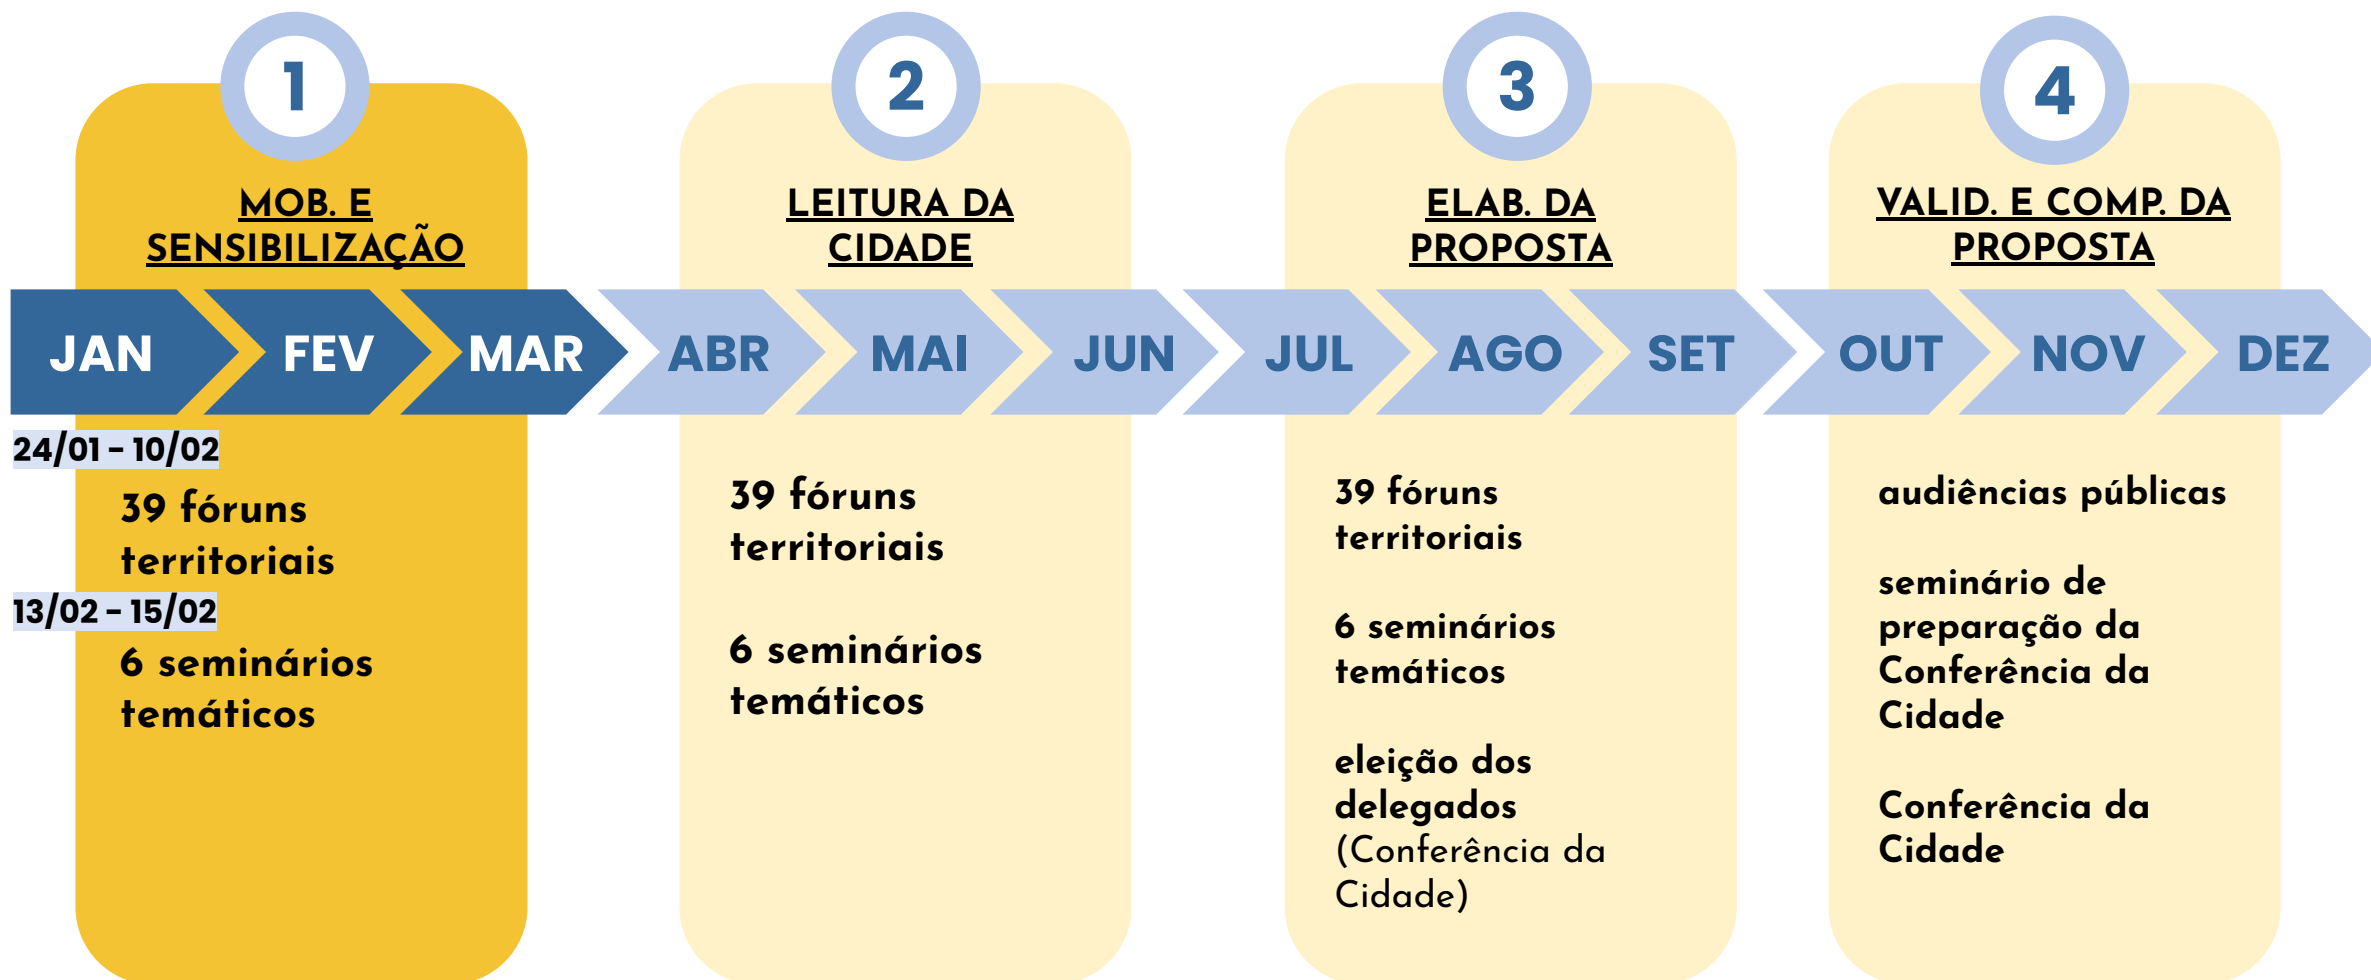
1

MOB. E SENSIBILIZAÇÃO

2

LEITURA DA CIDADE

3

ELAB. DA PROPOSTA

4

VALID. E COMP. DA PROPOSTA

JAN FEV MAR ABR MAI JUN JUL AGO SET OUT NOV DEZ

24/01 – 10/02

39 fóruns territoriais

13/02 – 15/02

6 seminários temáticos

39 fóruns territoriais

6 seminários temáticos

39 fóruns territoriais

6 seminários temáticos

eleição dos delegados (Conferência da Cidade)

audiências públicas

seminário de preparação da Conferência da Cidade

Conferência da Cidade